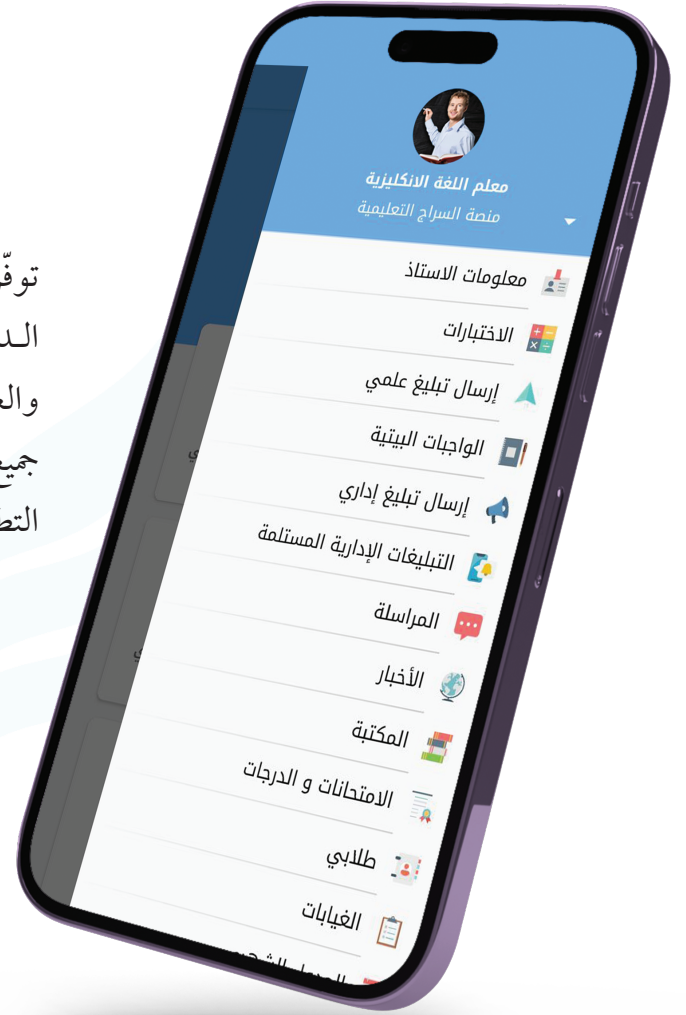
توفّ
الـد
والـ
جمي
التط

معلم اللغة الانكليزية
منصة السراج التعليمية

معلومات الاستاذ
الاختبارات
إرسال تبليغ علمي
الواجبات البيتية
إرسال تبليغ إداري
التبليغات الإدارية المستلمة
المراسلة
الأخبار
المكتبة
الامتحانات و الدرجات
طلابي
الغيابات
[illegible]